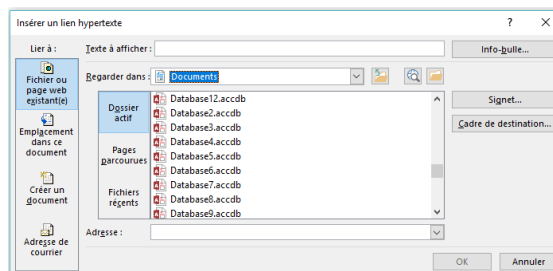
Insérer un lien hypertexte

?
×

Lier à :

Fichier ou page web existant(e)

Emplacement dans ce document

Créer un document

Adresse de courrier

Texte à afficher :

Info-bulle...

Regarder dans :
Documents

Dossier actif

Pages parcourues

Fichiers récents

Database12.accdb
Database2.accdb
Database3.accdb
Database4.accdb
Database5.accdb
Database6.accdb
Database7.accdb
Database8.accdb
Database9.accdb

Signet...

Cadre de destination...

Adresse :

OK

Annuler